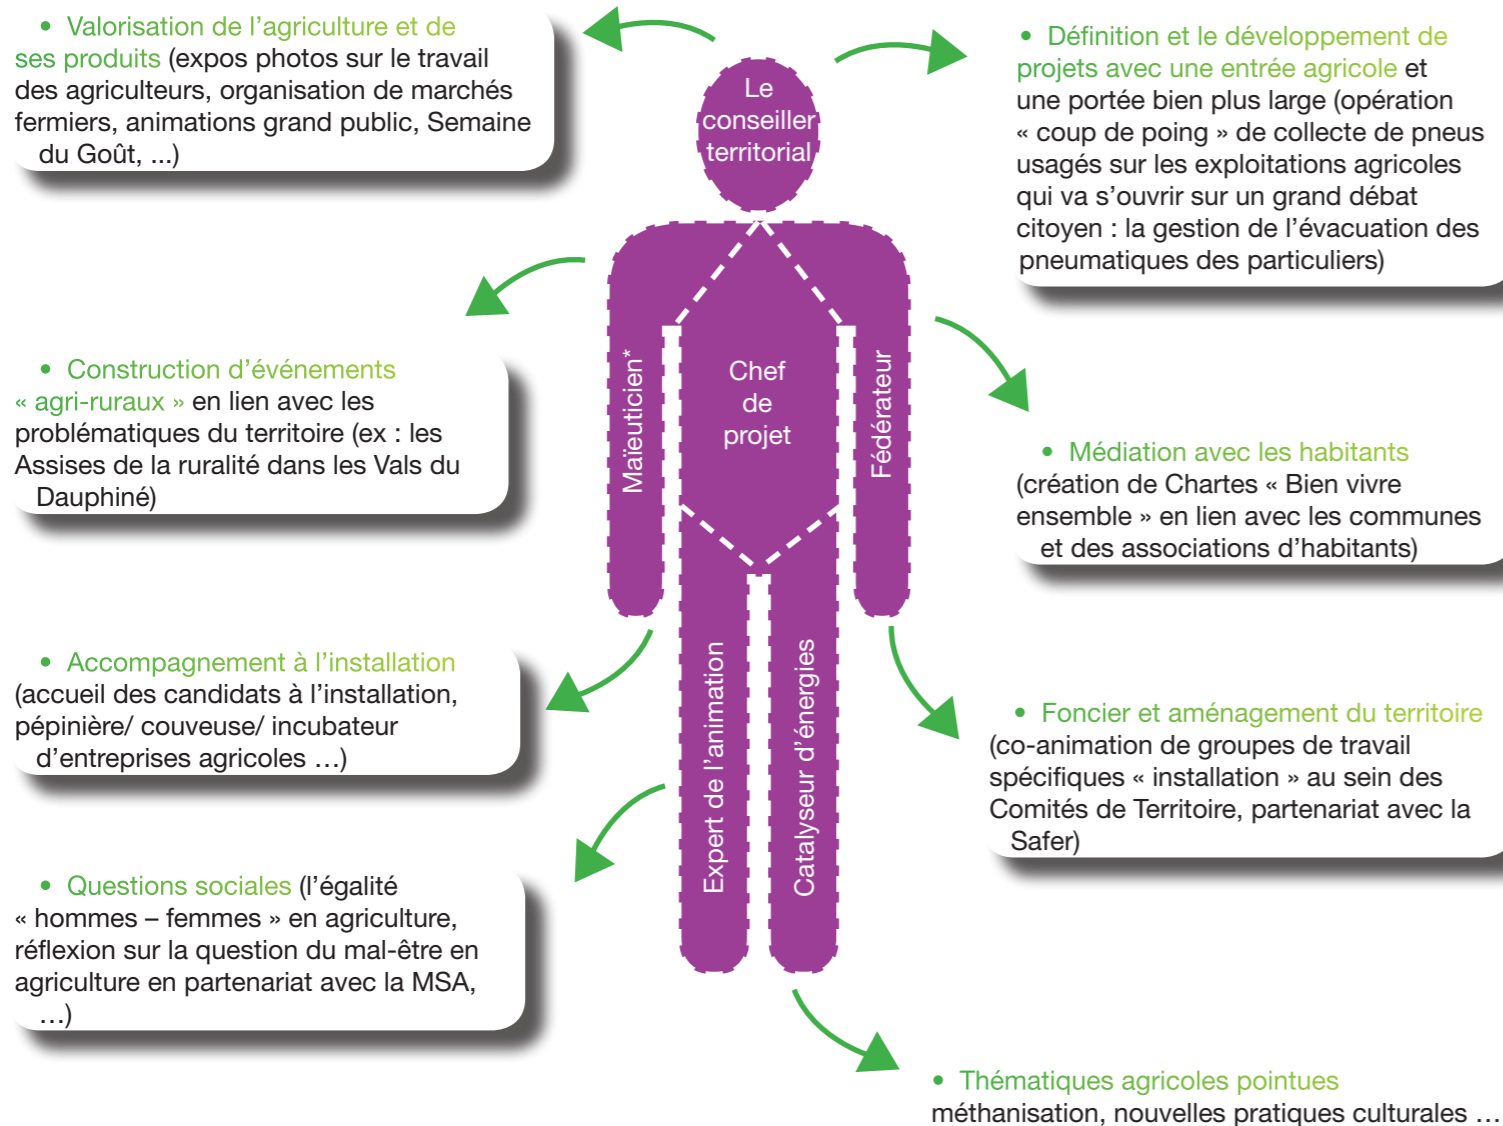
• Valorisation de l'agriculture et de ses produits (expos photos sur le travail des agriculteurs, organisation de marchés fermiers, animations grand public, Semaine du Goût, ...)

Le conseiller territorial

• Définition et le développement de projets avec une entrée agricole et une portée bien plus large (opération « coup de poing » de collecte de pneus usagés sur les exploitations agricoles qui va s'ouvrir sur un grand débat citoyen : la gestion de l'évacuation des pneumatiques des particuliers)

• Construction d'événements « agri-ruraux » en lien avec les problématiques du territoire (ex : les Assises de la ruralité dans les Vals du Dauphiné)

Maïeuticien*

Chef de projet

Fédérateur

• Médiation avec les habitants (création de Chartes « Bien vivre ensemble » en lien avec les communes et des associations d'habitants)

• Accompagnement à l'installation (accueil des candidats à l'installation, pépinière/ couveuse/ incubateur d'entreprises agricoles …)

Expert de l'animation

Catalyseur d'énergies

• Foncier et aménagement du territoire (co-animation de groupes de travail spécifiques « installation » au sein des Comités de Territoire, partenariat avec la Safer)

• Questions sociales (l'égalité « hommes – femmes » en agriculture, réflexion sur la question du mal-être en agriculture en partenariat avec la MSA, …)

• Thématiques agricoles pointues méthanisation, nouvelles pratiques culturales …